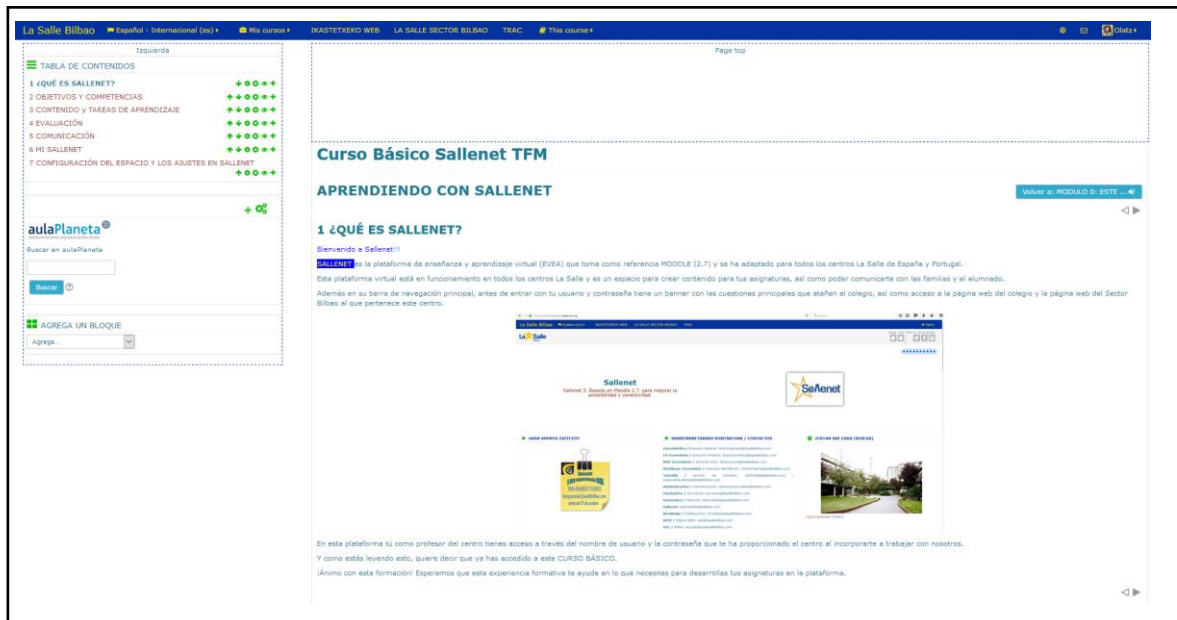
La Salle Bilbao Español - Internacional (es) Mis cursos IKASTETXEKO WEB LA SALLE SECTOR BILBAO TRAC This course Olatz

Izquierda

TABLA DE CONTENIDOS

1 ¿QUÉ ES SALLENET?
2 OBJETIVOS Y COMPETENCIAS
3 CONTENIDO y TAREAS DE APRENDIZAJE
4 EVALUACIÓN
5 COMUNICACIÓN
6 MI SALLENET
7 CONFIGURACIÓN DEL ESPACIO Y LOS AJUSTES EN SALLENET

aulaPlaneta

Buscar en aulaPlaneta

Buscar

AGREGA UN BLOQUE

Agrega...

Page top

Curso Básico Sallenet TFM

APRENDIENDO CON SALLENET

Volver a: MODULO 0: ESTE ...

1 ¿QUÉ ES SALLENET?

Bienvenido a Sallenet!!!

SALLENET es la plataforma de enseñanza y aprendizaje virtual (EVEA) que toma como referencia MOODLE (2.7) y se ha adaptado para todos los centros La Salle de España y Portugal.

Esta plataforma virtual está en funcionamiento en todos los centros La Salle y es un espacio para crear contenido para tus asignaturas, así como poder comunicarte con las familias y el alumnado.

Además en su barra de navegación principal, antes de entrar con tu usuario y contraseña tiene un banner con las cuestiones principales que atañen al colegio, así como acceso a la página web del colegio y la página web del Sector Bilbao al que pertenece este centro.

La Salle Bilbao IKASTETXEKO WEB LA SALLE SECTOR BILBAO TRAC

Sallenet

Sallenet 3. Basado en Moodle 2.7. para mejorar la posibilidad y conectividad

Sallenet

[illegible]

En esta plataforma tú como profesor del centro tienes acceso a través del nombre de usuario y la contraseña que te ha proporcionado el centro al incorporarte a trabajar con nosotros.

Y como estás leyendo esto, quiere decir que ya has accedido a este CURSO BÁSICO.

¡Ánimo con esta formación! Esperamos que esta experiencia formativa te ayude en lo que necesites para desarrollas tus asignaturas en la plataforma.